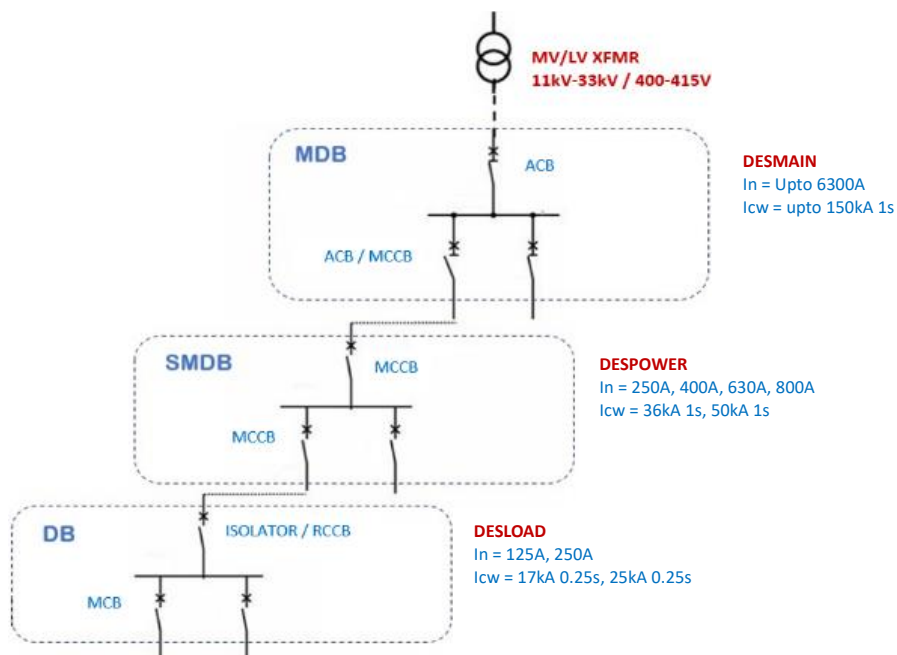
MV/LV XFMR
11kV-33kV / 400-415V

MDB

ACB

ACB / MCCB

DESMAIN
In = Upto 6300A
Icw = upto 150kA 1s

SMDB

MCCB

MCCB

DESPOWER
In = 250A, 400A, 630A, 800A
Icw = 36kA 1s, 50kA 1s

DB

ISOLATOR / RCCB

MCB

DESLOAD
In = 125A, 250A
Icw = 17kA 0.25s, 25kA 0.25s